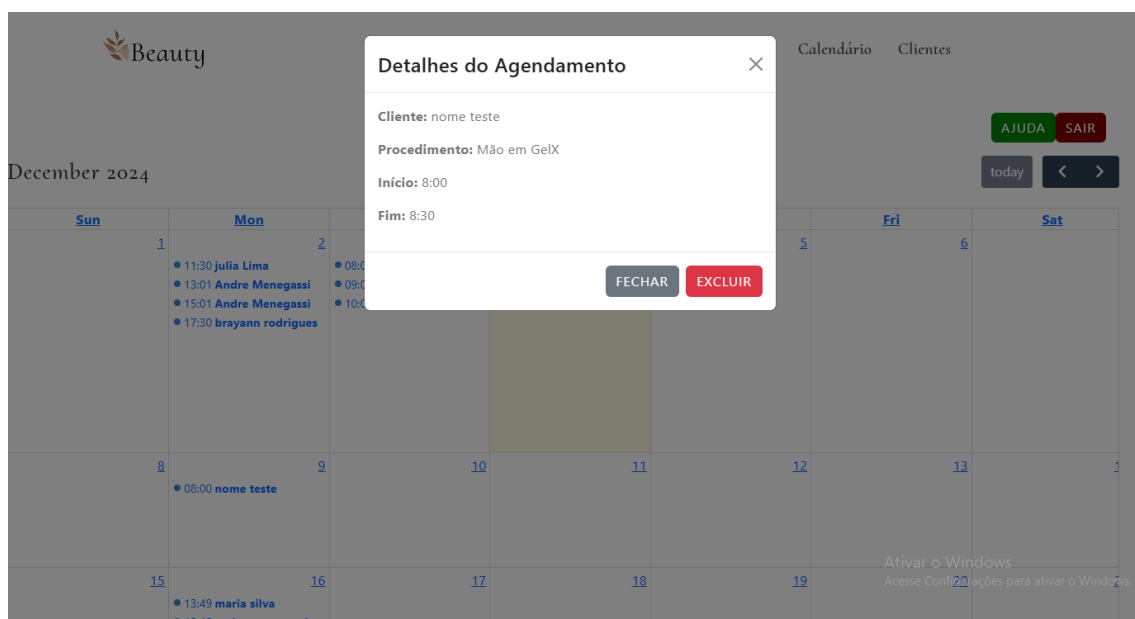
Beauty

Calendário Clientes

AJUDA SAIR

December 2024

today < >

Detalhes do Agendamento ×

Cliente: nome teste

Procedimento: Mão em GelX

Início: 8:00

Fim: 8:30

FECHAR EXCLUIR

| Sun | Mon | | | | Fri | Sat |
|---|---|---|---|---|---|---|
| 1 | 2 • 11:30 julia Lima • 13:01 Andre Menegassi • 15:01 Andre Menegassi • 17:30 brayann rodrigues | • 08:0 • 09:0 • 10:0 | | 5 | 6 | |
| 8 | 9 • 08:00 nome teste | 10 | 11 | 12 | 13 | 1 |
| 15 | 16 • 13:49 maria silva | 17 | 18 | 19 | 20 | 2 |

Ativar o Windows
Acesse Configurações para ativar o Windows.